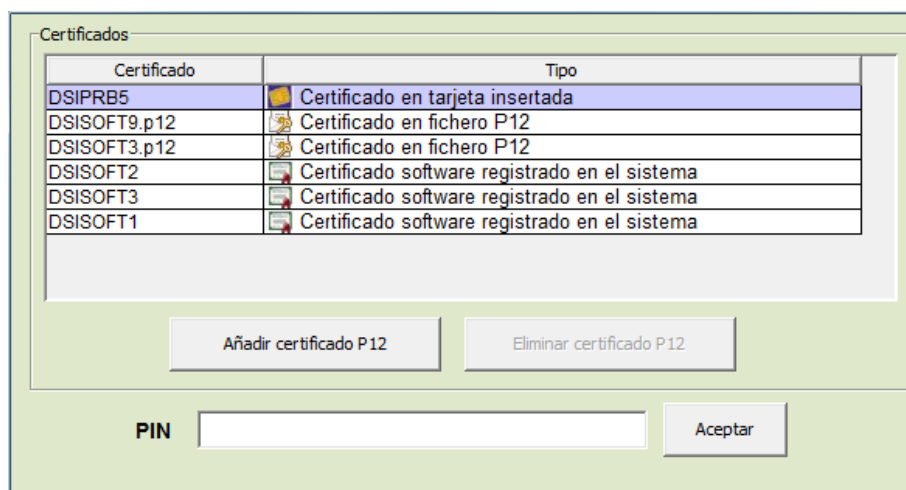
Certificados

| Certificado | Tipo |
|---|---|
| DSIPRB5 | Certificado en tarjeta insertada |
| DSISOFT9.p12 | Certificado en fichero P12 |
| DSISOFT3.p12 | Certificado en fichero P12 |
| DSISOFT2 | Certificado software registrado en el sistema |
| DSISOFT3 | Certificado software registrado en el sistema |
| DSISOFT1 | Certificado software registrado en el sistema |

Añadir certificado P12

Eliminar certificado P12

PIN

Aceptar